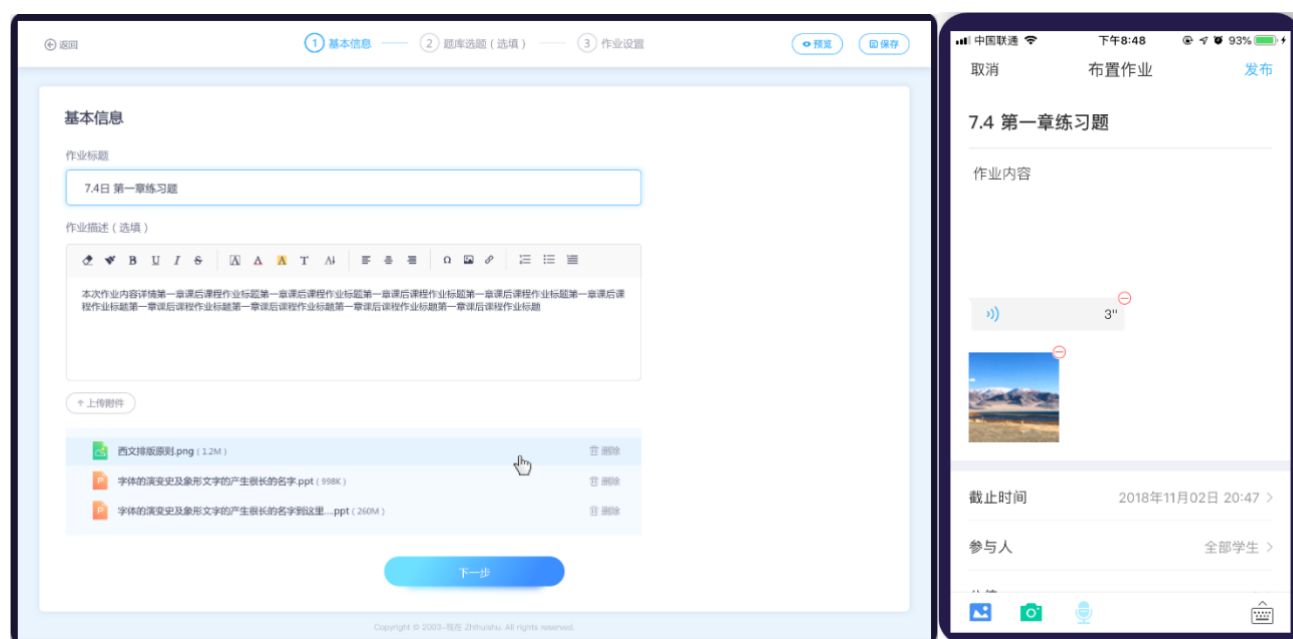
返回

1 基本信息 2 题库选题（选填） 3 作业设置

预览 保存

基本信息

作业标题

7.4日 第一章练习题

作业描述（选填）

B U I S A A A T

本次作业内容详情第一章课后课程作业标题第一章课后课程作业标题第一章课后课程作业标题第一章课后课程作业标题第一章课后课程作业标题第一章课后课程作业标题第一章课后课程作业标题第一章课后课程作业标题第一章课后课程作业标题

+ 上传附件

西文排版原则.png (1.2M) 删除

字体的演变史及象形文字的产生很长的名字.ppt (998K) 删除

字体的演变史及象形文字的产生很长的名字到这里....ppt (260M) 删除

下一步

Copyright © 2003-现在 Zhihuishu. All rights reserved.

中国联通 下午8:48 93%

取消 布置作业 发布

7.4 第一章练习题

作业内容

3''

截止时间 2018年11月02日 20:47 >

参与人 全部学生 >

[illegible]